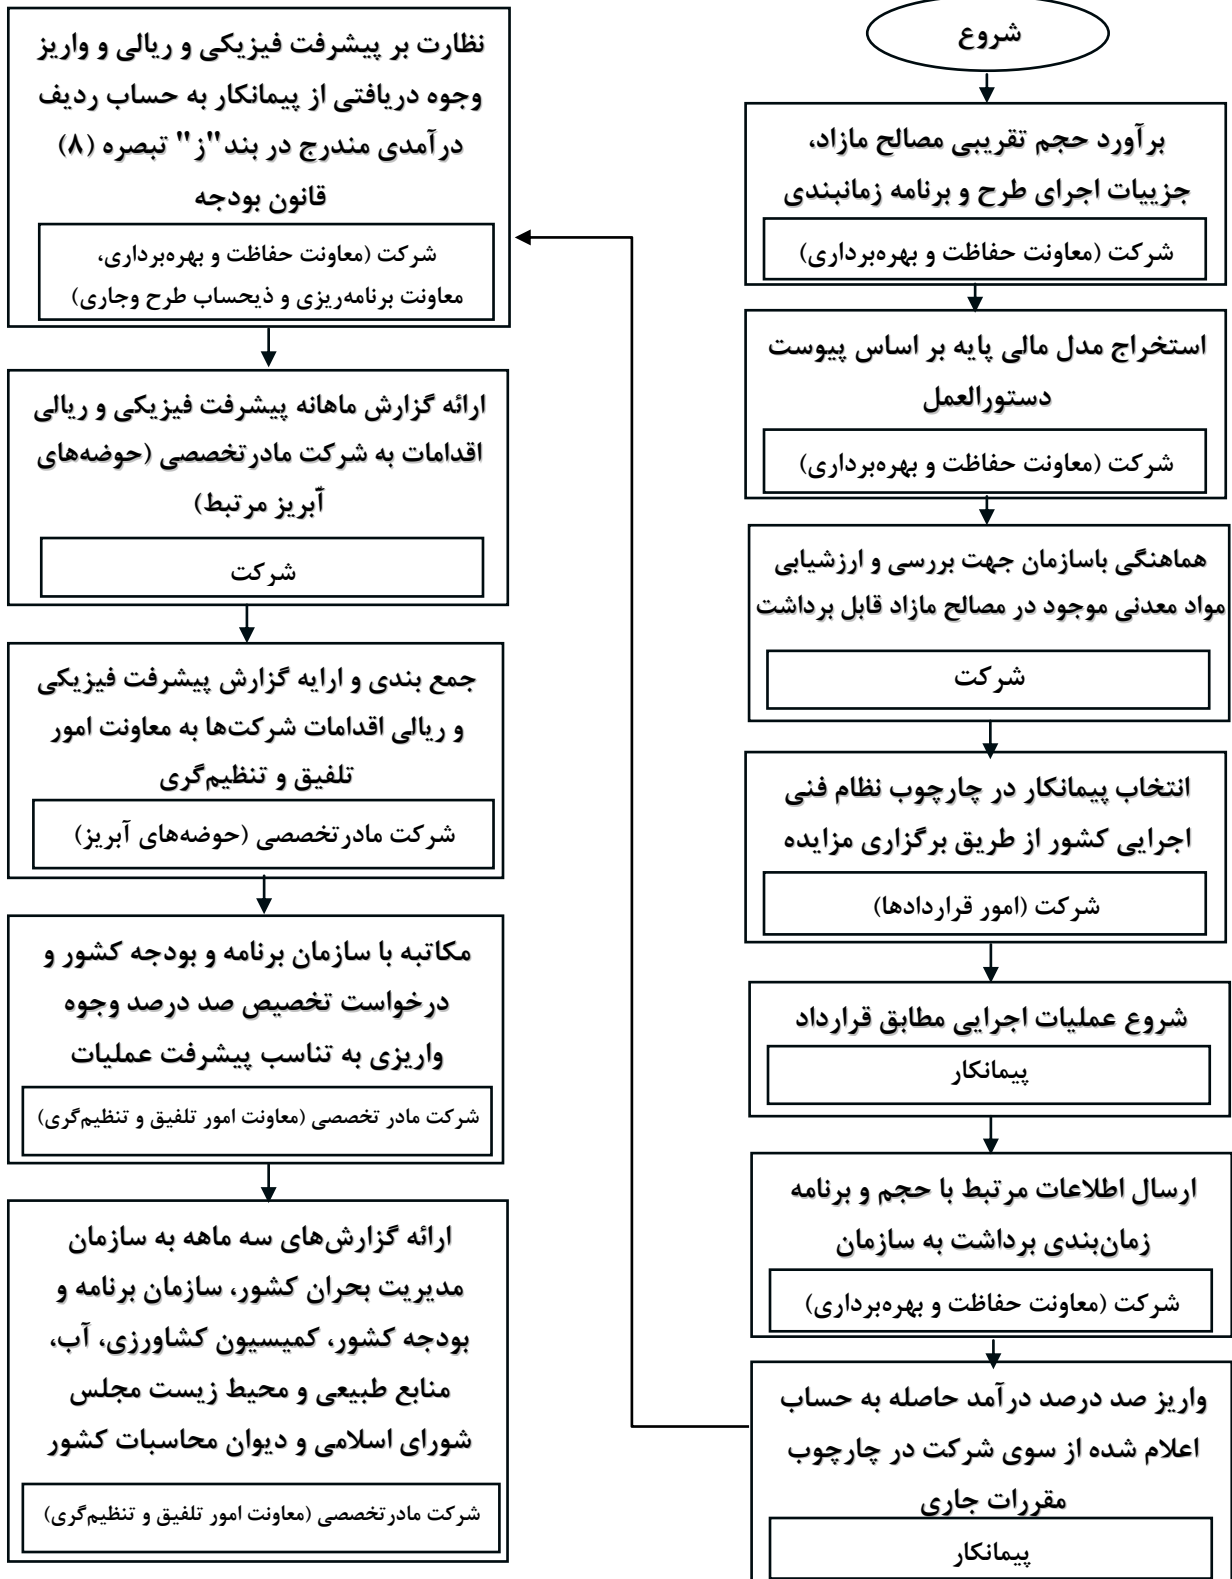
شروع

برآورد حجم تقریبی مصالح مازاد، جزییات اجرای طرح و برنامه زمانبندی

شرکت (معاونت حفاظت و بهره‌برداری)

استخراج مدل مالی پایه بر اساس پیوست دستورالعمل

شرکت (معاونت حفاظت و بهره‌برداری)

هماهنگی باسازمان جهت بررسی و ارزشیابی مواد معدنی موجود در مصالح مازاد قابل برداشت

شرکت

انتخاب پیمانکار در چارچوب نظام فنی اجرایی کشور از طریق برگزاری مزایده

شرکت (امور قراردادها)

شروع عملیات اجرایی مطابق قرارداد

پیمانکار

ارسال اطلاعات مرتبط با حجم و برنامه زمان‌بندی برداشت به سازمان

شرکت (معاونت حفاظت و بهره‌برداری)

واریز صد درصد درآمد حاصله به حساب اعلام شده از سوی شرکت در چارچوب مقررات جاری

پیمانکار

نظارت بر پیشرفت فیزیکی و ریالی و واریز وجوه دریافتی از پیمانکار به حساب ردیف درآمدی مندرج در بند"ز" تبصره (۸) قانون بودجه

شرکت (معاونت حفاظت و بهره‌برداری، معاونت برنامه‌ریزی و ذیحساب طرح وجاری)

ارائه گزارش ماهانه پیشرفت فیزیکی و ریالی اقدامات به شرکت مادرتخصصی (حوضه‌های آبریز مرتبط)

شرکت

جمع بندی و ارایه گزارش پیشرفت فیزیکی و ریالی اقدامات شرکت‌ها به معاونت امور تلفیق و تنظیم‌گری

شرکت مادرتخصصی (حوضه‌های آبریز)

مکاتبه با سازمان برنامه و بودجه کشور و درخواست تخصیص صد درصد وجوه واریزی به تناسب پیشرفت عملیات

شرکت مادر تخصصی (معاونت امور تلفیق و تنظیم‌گری)

ارائه گزارش‌های سه ماهه به سازمان مدیریت بحران کشور، سازمان برنامه و بودجه کشور، کمیسیون کشاورزی، آب، منابع طبیعی و محیط زیست مجلس شورای اسلامی و دیوان محاسبات کشور

شرکت مادرتخصصی (معاونت امور تلفیق و تنظیم‌گری)